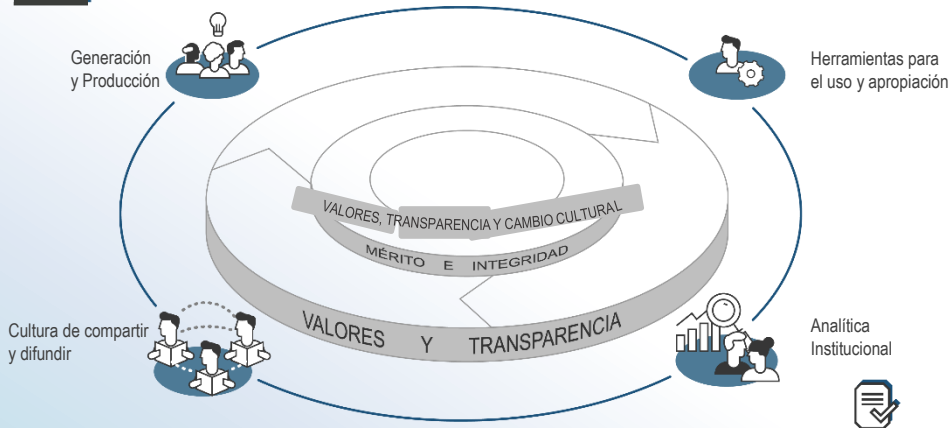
Generación y Producción

Herramientas para el uso y apropiación

VALORES, TRANSPARENCIA Y CAMBIO CULTURAL

MÉRITO E INTEGRIDAD

VALORES Y TRANSPARENCIA

Cultura de compartir y difundir

Analítica Institucional